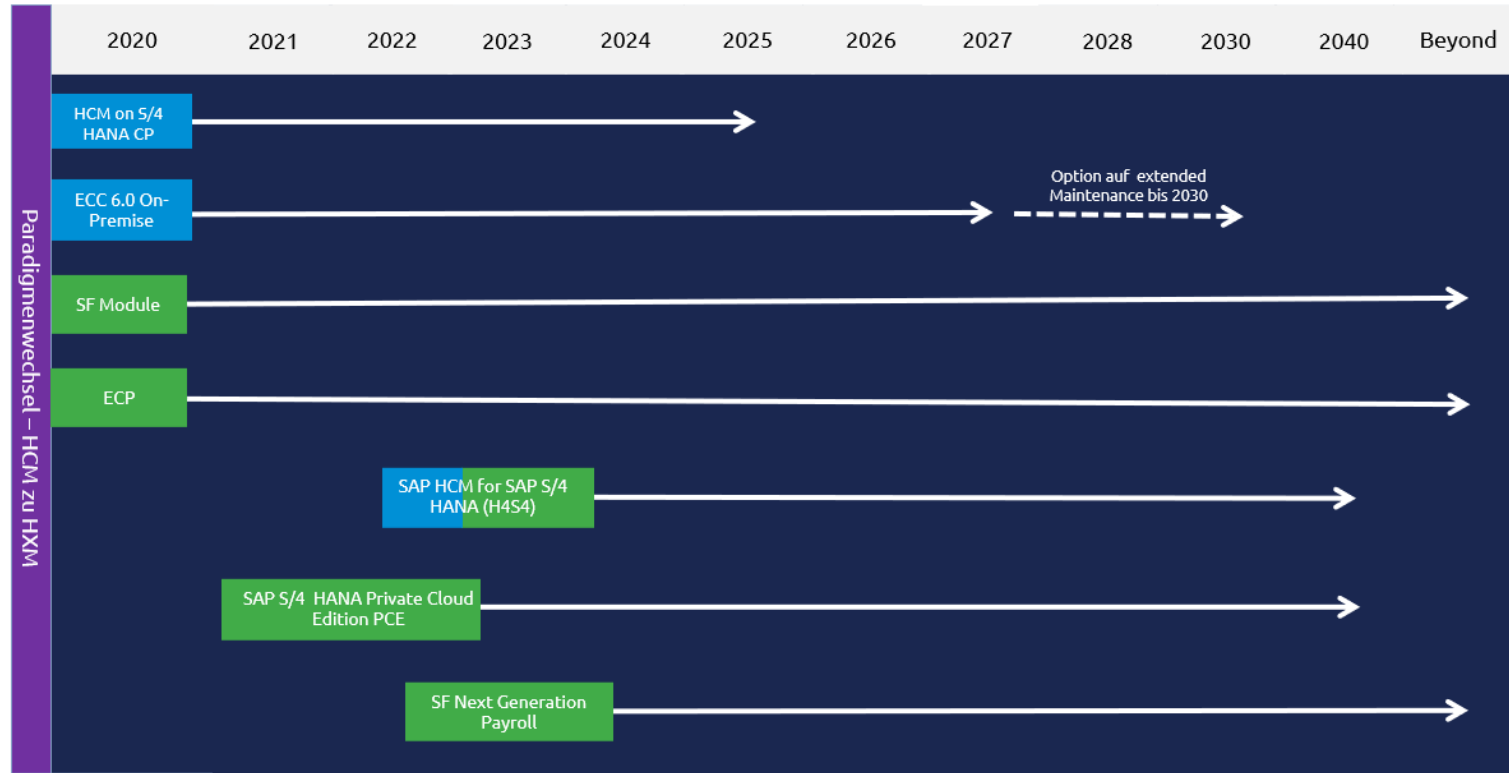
Paradigmenwechsel – HCM zu HXM

| 2020 | 2021 | 2022 | 2023 | 2024 | 2025 | 2026 | 2027 | 2028 | 2030 | 2040 | Beyond |
|---|---|---|---|---|---|---|---|---|---|---|---|

HCM on S/4 HANA CP

ECC 6.0 On-Premise

Option auf extended Maintenance bis 2030

SF Module

ECP

SAP HCM for SAP S/4 HANA (H4S4)

SAP S/4 HANA Private Cloud Edition PCE

SF Next Generation Payroll